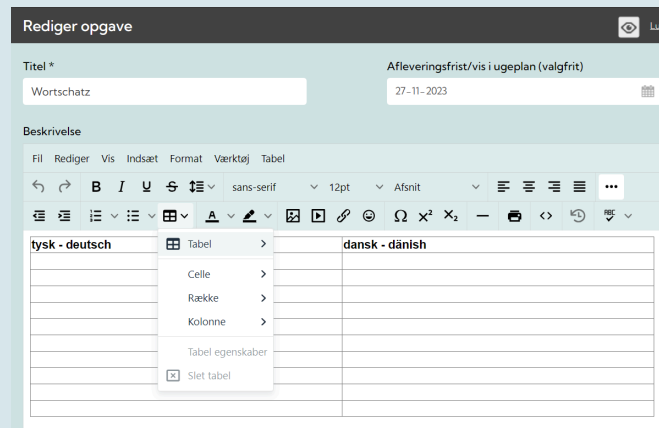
Rediger opgave

Lu

Titel *

Wortschatz

Afleveringsfrist/vis i ugeplan (valgfrit)

27-11-2023

Beskrivelse

Fil Rediger Vis Indsæt Format Værktøj Tabel

sans-serif 12pt Afsnit

| tysk - deutsch | dansk - dänish |
|---|---|
| | |
| | |
| | |
| | |
| | |
| | |
| | |
| | |
| | |
| | |
| | |

Tabel

Celle

Række

Kolonne

Tabel egenskaber

Slet tabel